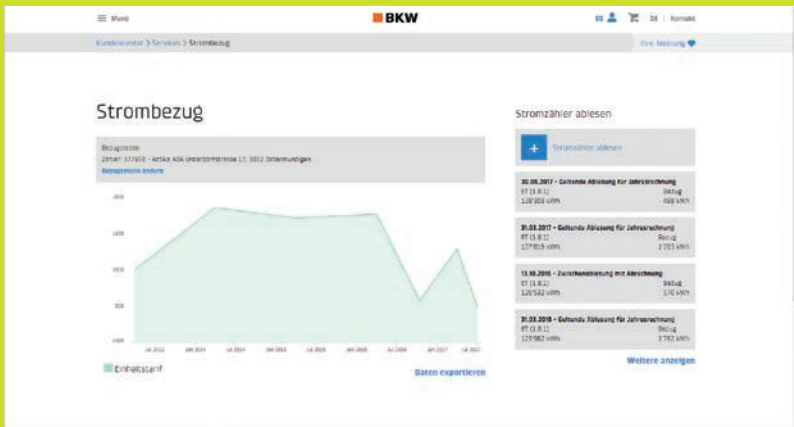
☰ Menü

BKW

DE | Kontakt

Kundencenter > Services > Strombezug

Ihre Meinung

Strombezug

Bezugsstelle
Zähler 377658 - Artikel ADA Unterdorfstrasse 17, 3072 Ostermundigen
Bezugsstelle ändern

2000
1500
1000
500
0

Jan 2013 | Jan 2014 | Jul 2014 | Jan 2015 | Jul 2015 | Jan 2016 | Jul 2016 | Jan 2017 | Jul 2017

Einheitstarif

Daten exportieren

Stromzähler ablesen

+ Stromzähler ablesen

30.06.2017 - Geltende Ablesung für Jahresrechnung
ET (1.8.1) Bezug
128'308 kWh 488 kWh

31.03.2017 - Geltende Ablesung für Jahresrechnung
ET (1.8.1) Bezug
127'815 kWh 1'715 kWh

13.10.2016 - Zwischenablesung mit Abrechnung
ET (1.8.1) Bezug
126'532 kWh 570 kWh

31.03.2016 - Geltende Ablesung für Jahresrechnung
ET (1.8.1) Bezug
125'962 kWh 1'782 kWh

Weitere anzeigen